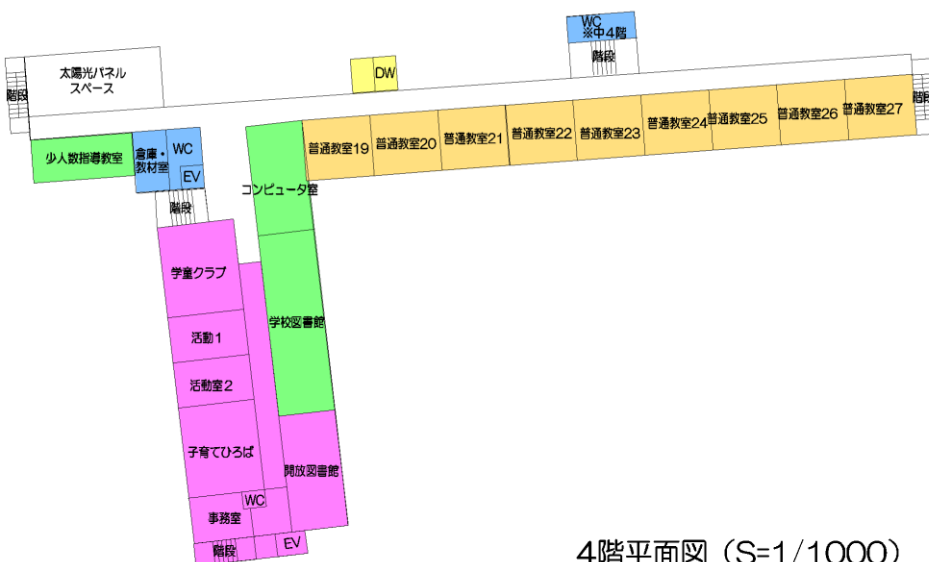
WC
※中4階
階段
太陽光パネル
スペース
DW
階段
階段
少人数指導教室
倉庫・
教材室
WC
EV
普通教室19
普通教室20
普通教室21
普通教室22
普通教室23
普通教室24
普通教室25
普通教室26
普通教室27
コンピュータ室
階段
学童クラブ
活動1
活動室2
子育てひろば
WC
事務室
階段
学校図書館
開放図書館
EV
4階平面図（S=1/1000）